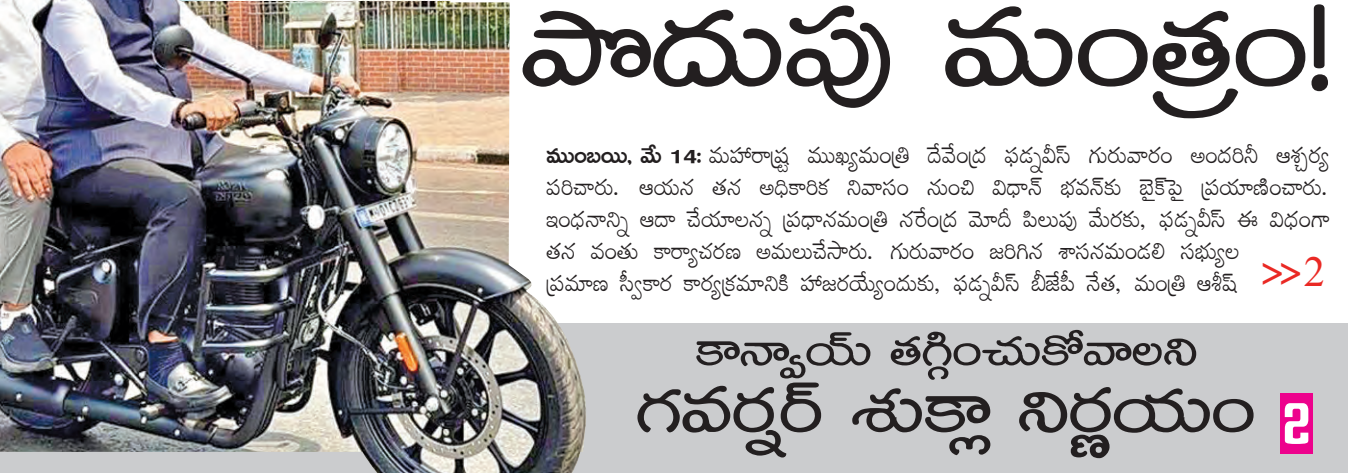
పొదుపు మంత్రం!

ముంబయి, మే 14: మహారాష్ట్ర ముఖ్యమంత్రి దేవేంద్ర ఫడ్నవీస్ గురువారం అందరినీ ఆశ్చర్య పరిచారు. ఆయన తన అధికారిక నివాసం నుంచి విధాన్ భవన్‌కు బైక్‌పై ప్రయాణించారు. ఇంధనాన్ని ఆదా చేయాలన్న ప్రధానమంత్రి నరేంద్ర మోదీ పిలుపు మేరకు, ఫడ్నవీస్ ఈ విధంగా తన వంతు కార్యాచరణ అమలుచేసారు. గురువారం జరిగిన శాసనమండలి సభ్యుల ప్రమాణ స్వీకార కార్యక్రమానికి హాజరయ్యేందుకు, ఫడ్నవీస్ బీజేపీ నేత, మంత్రి ఆశీష్ >>2

కాన్వాయ్ తగ్గించుకోవాలని
గవర్నర్ శుక్లా నిర్ణయం 2